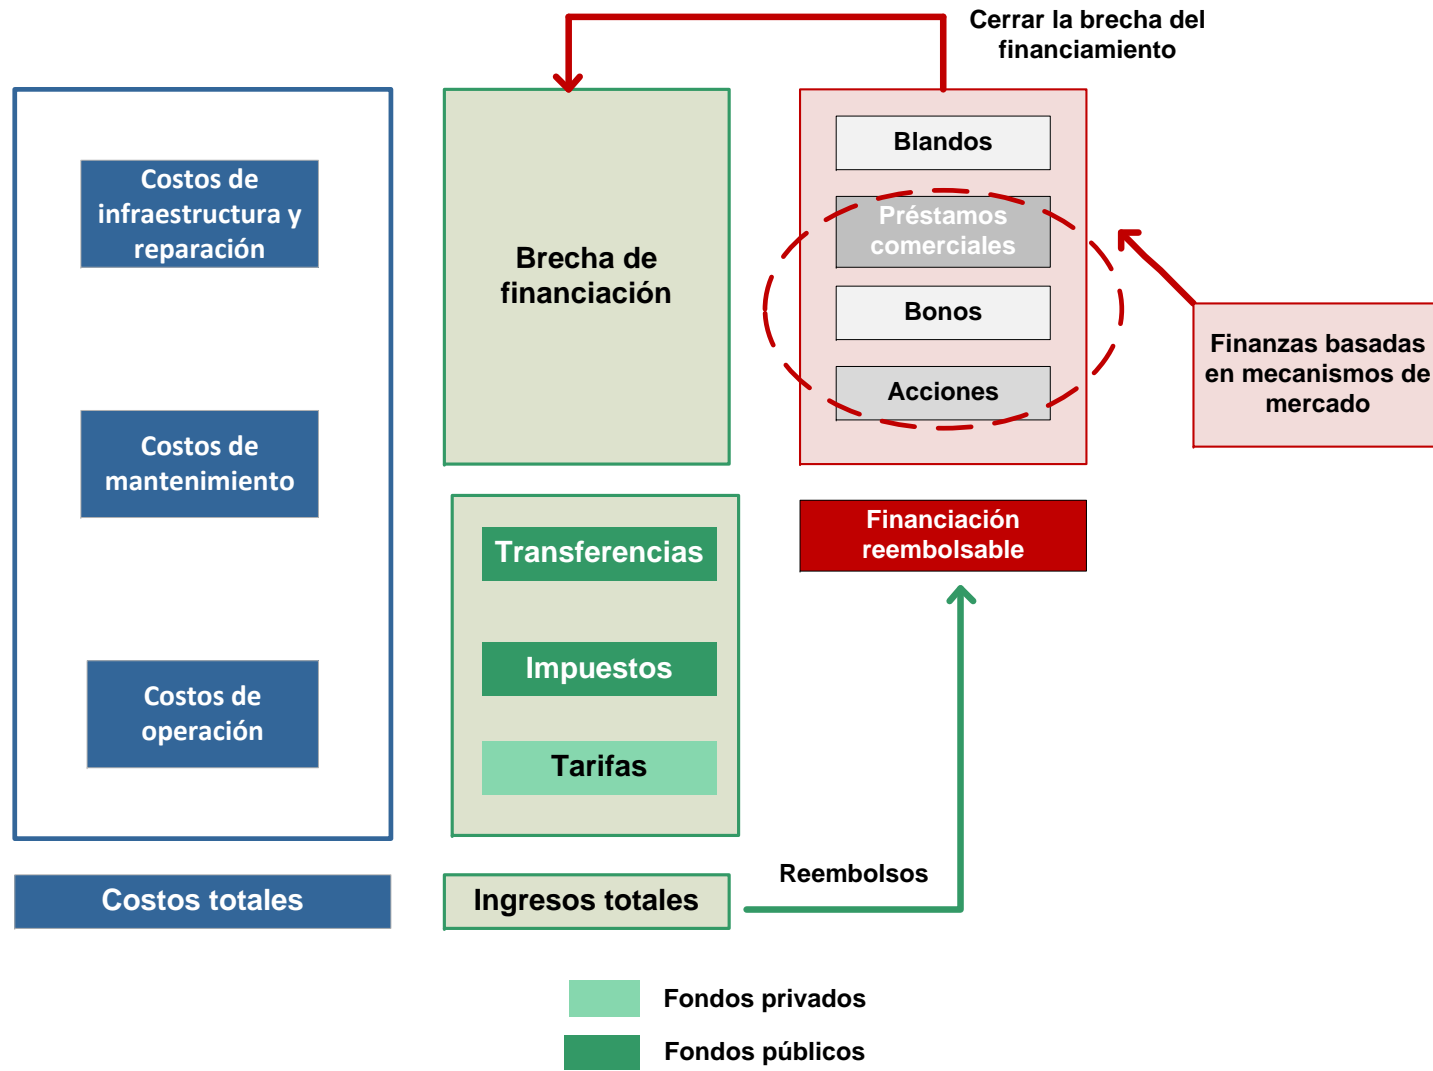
Cerrar la brecha del financiamiento

Costos de infraestructura y reparación

Costos de mantenimiento

Costos de operación

Costos totales

Brecha de financiación

Transferencias

Impuestos

Tarifas

Ingresos totales

Blandos

Préstamos comerciales

Bonos

Acciones

Finanzas basadas en mecanismos de mercado

Financiación reembolsable

Reembolsos

Fondos privados

Fondos públicos